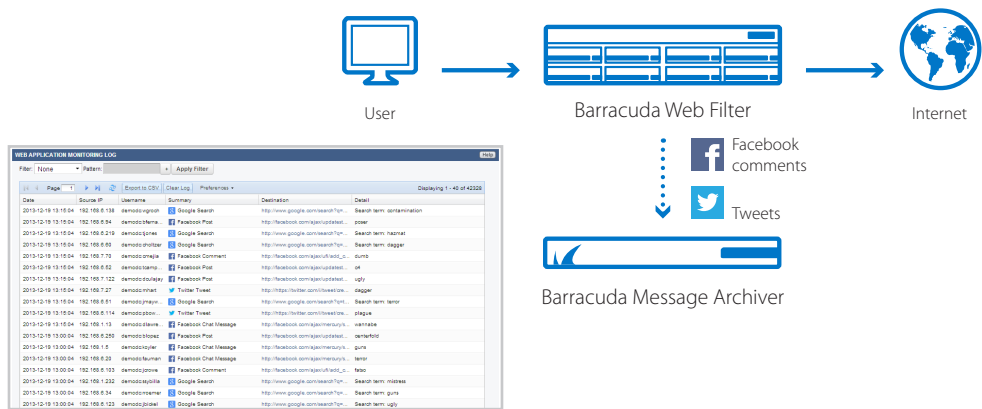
User

Barracuda Web Filter

Internet

Facebook comments

Tweets

Barracuda Message Archiver

WEB APPLICATION MONITORING LOG

Help

Filter: None Pattern: Apply Filter

Page 1 Export to CSV Clear Log Preferences Displaying 1 - 40 of 42326

| Date | Source IP | Username | Summary | Destination | Detail |
|---|---|---|---|---|---|
| 2013-12-19 13:15:04 | 192.168.6.138 | demodc\agrooh | Google Search | http://www.google.com/search?q=... | Search term: contamination |
| 2013-12-19 13:15:04 | 192.168.6.84 | demodc\bferna... | Facebook Post | http://facebook.com/ajax/updatest... | poser |
| 2013-12-19 13:15:04 | 192.168.6.218 | demodc\jones | Google Search | http://www.google.com/search?q=... | Search term: hazmat |
| 2013-12-19 13:15:04 | 192.168.6.69 | demodc\drollzer | Google Search | http://www.google.com/search?q=... | Search term: dagger |
| 2013-12-19 13:15:04 | 192.168.7.75 | demodc\mejia | Facebook Comment | http://facebook.com/ajax/ufi/add_c... | dumb |
| 2013-12-19 13:15:04 | 192.168.6.62 | demodc\bamp... | Facebook Post | http://facebook.com/ajax/updatest... | ott |
| 2013-12-19 13:15:04 | 192.168.7.122 | demodc\duliejay | Facebook Post | http://facebook.com/ajax/updatest... | ugly |
| 2013-12-19 13:15:04 | 192.168.7.27 | demodc\rinart | Twitter Tweet | http://https://twitter.com/i/tweet/cre... | dagger |
| 2013-12-19 13:15:04 | 192.168.6.51 | demodc\jmayw... | Google Search | http://www.google.com/search?q=... | Search term: terror |
| 2013-12-19 13:15:04 | 192.168.6.114 | demodc\pbow... | Twitter Tweet | http://https://twitter.com/i/tweet/cre... | plague |
| 2013-12-19 13:15:04 | 192.168.1.13 | demodc\dlawre... | Facebook Chat Message | http://facebook.com/ajax/mercury/s... | wannabe |
| 2013-12-19 13:00:04 | 192.168.6.250 | demodc\blopez | Facebook Post | http://facebook.com/ajax/updatest... | centerfold |
| 2013-12-19 13:00:04 | 192.168.1.5 | demodc\coyler | Facebook Chat Message | http://facebook.com/ajax/mercury/s... | guns |
| 2013-12-19 13:00:04 | 192.168.6.20 | demodc\fauman | Facebook Chat Message | http://facebook.com/ajax/mercury/s... | terror |
| 2013-12-19 13:00:04 | 192.168.6.193 | demodc\jcrowe | Facebook Comment | http://facebook.com/ajax/ufi/add_c... | fatso |
| 2013-12-19 13:00:04 | 192.168.1.232 | demodc\sybillis | Google Search | http://www.google.com/search?q=... | Search term: mistress |
| 2013-12-19 13:00:04 | 192.168.6.34 | demodc\rosmer | Google Search | http://www.google.com/search?q=... | Search term: guns |
| 2013-12-19 13:00:04 | 192.168.6.123 | demodc\jbidell | Google Search | http://www.google.com/search?q=... | Search term: ugly |